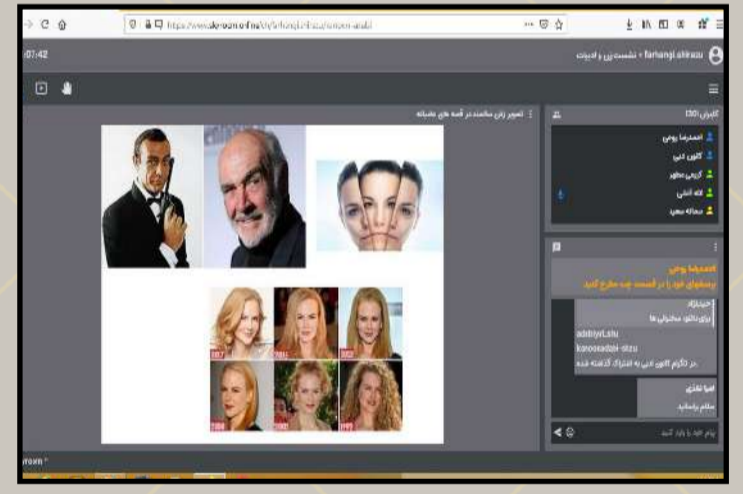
https://www.skyroom.online/ch/farhangi.alzahra/ketabkhane-adabi

07:42

farhangi.alzahra • نشست زن و ادبیات

تصویر زنان سالمند در قصه های عاشقانه

کاربران (30)

احمدرضا روحی

کانون ادبی

کریمی مطهر

لاله آشتی

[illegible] سعید

احمدرضا روحی
پرسشهای خود را در قسمت چت مطرح کنید.

برای تالار مجازی ما

adabiyat.alzu

kanoonadabi-alzu

در تلگرام کانون ادبی به اشتراک گذاشته شده

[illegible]

سلام وارسایید

پیام خود را وارد کنید

1997

2001

2003

2004

2007

1989

room